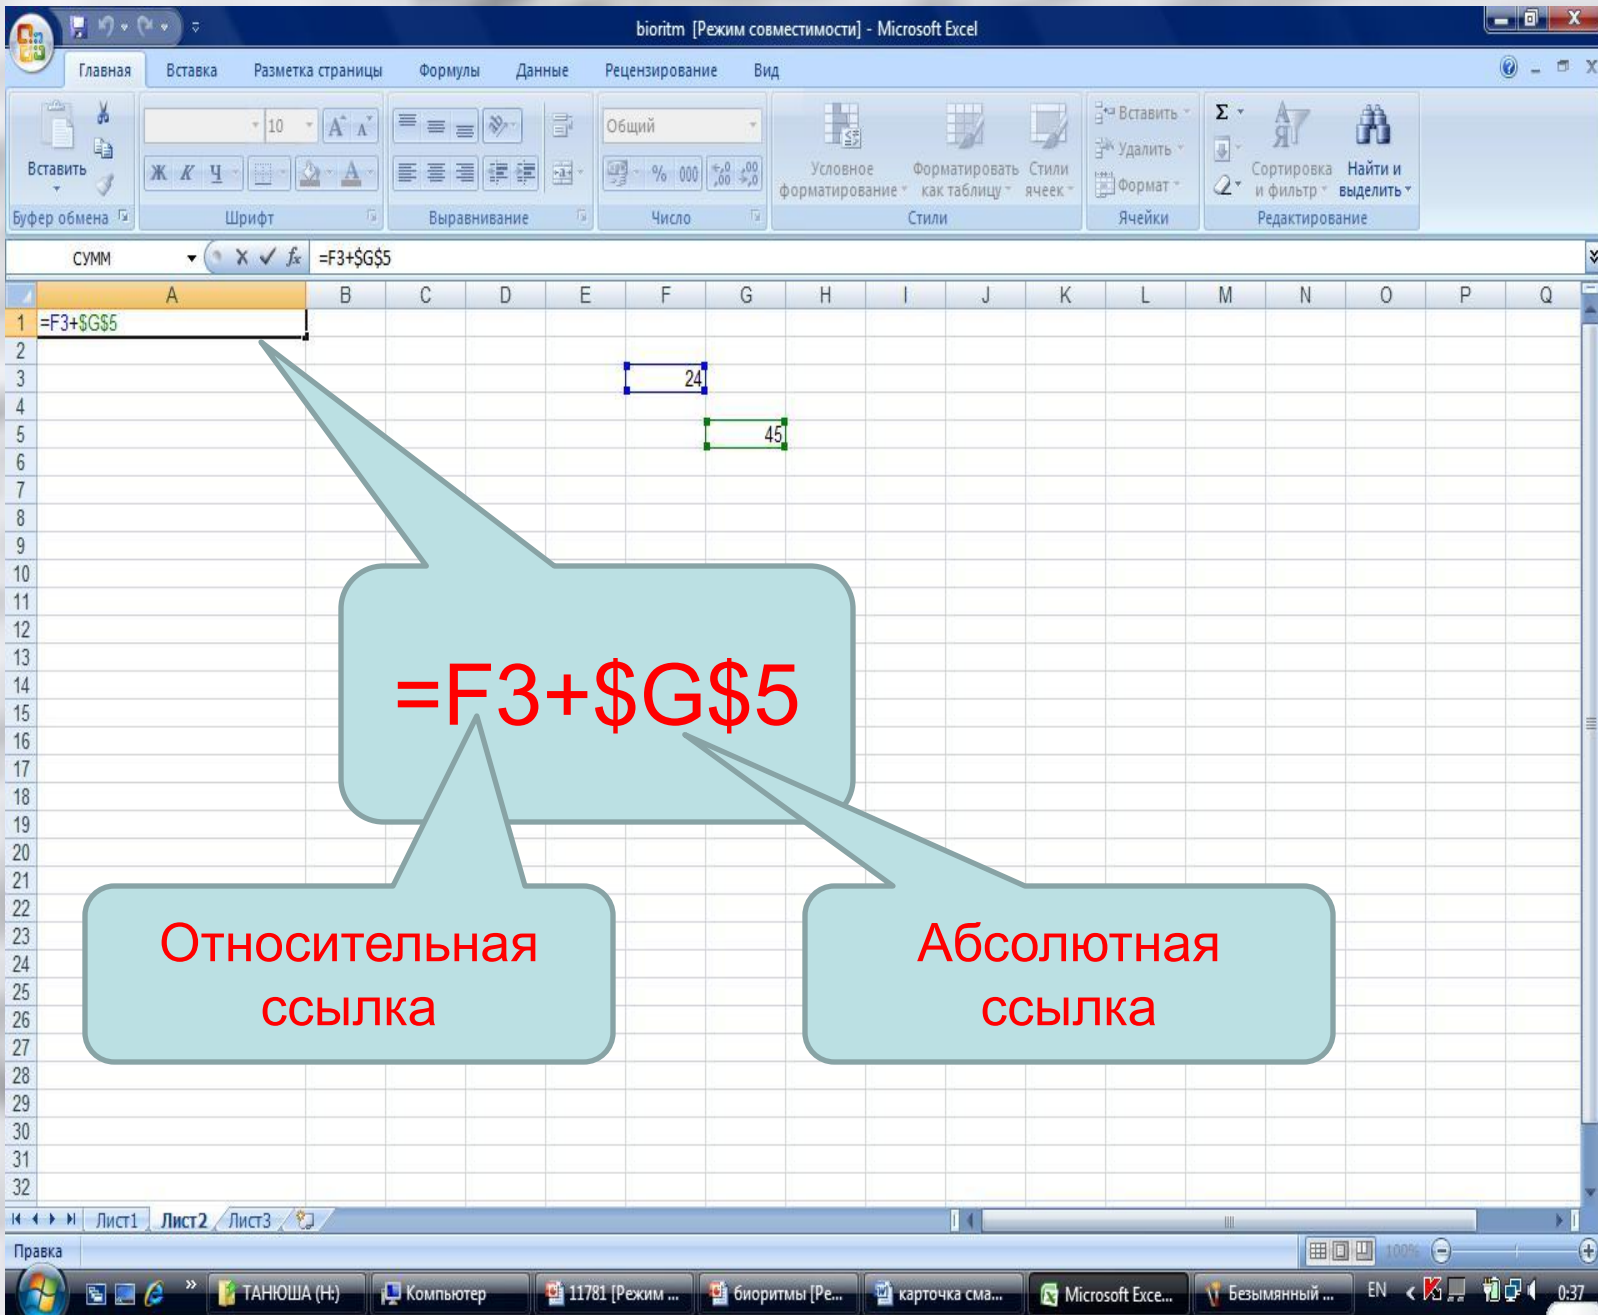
bioritm [Режим совместимости] - Microsoft Excel

Главная Вставка Разметка страницы Формулы Данные Рецензирование Вид

Вставить
Буфер обмена
10
Ж К Ч
Шрифт
Выравнивание
Общий
% 000
Число
Условное форматирование
Форматировать как таблицу
Стили ячеек
Стили
Вставить
Удалить
Формат
Ячейки
Σ
Сортировка и фильтр
Найти и выделить
Редактирование

СУММ
=F3+$G$5

| | A | B | C | D | E | F | G | H | I | J | K | L | M | N | O | P | Q |
|---|---|---|---|---|---|---|---|---|---|---|---|---|---|---|---|---|---|
| 1 | =F3+$G$5 | | | | | | | | | | | | | | | | |
| 2 | | | | | | | | | | | | | | | | | |
| 3 | | | | | | 24 | | | | | | | | | | | |
| 4 | | | | | | | | | | | | | | | | | |
| 5 | | | | | | | 45 | | | | | | | | | | |

6 7 8 9 10 11 12 13 14 15 16 17 18 19 20 21 22 23 24 25 26 27 28 29 30 31 32

=F3+$G$5

Относительная ссылка

Абсолютная ссылка

Лист1 Лист2 Лист3

Правка
100%

ТАНЮША (H:) Компьютер 11781 [Режим ... биоритмы [Ре... карточка сма... Microsoft Exce... Безымянный ... EN 0:37